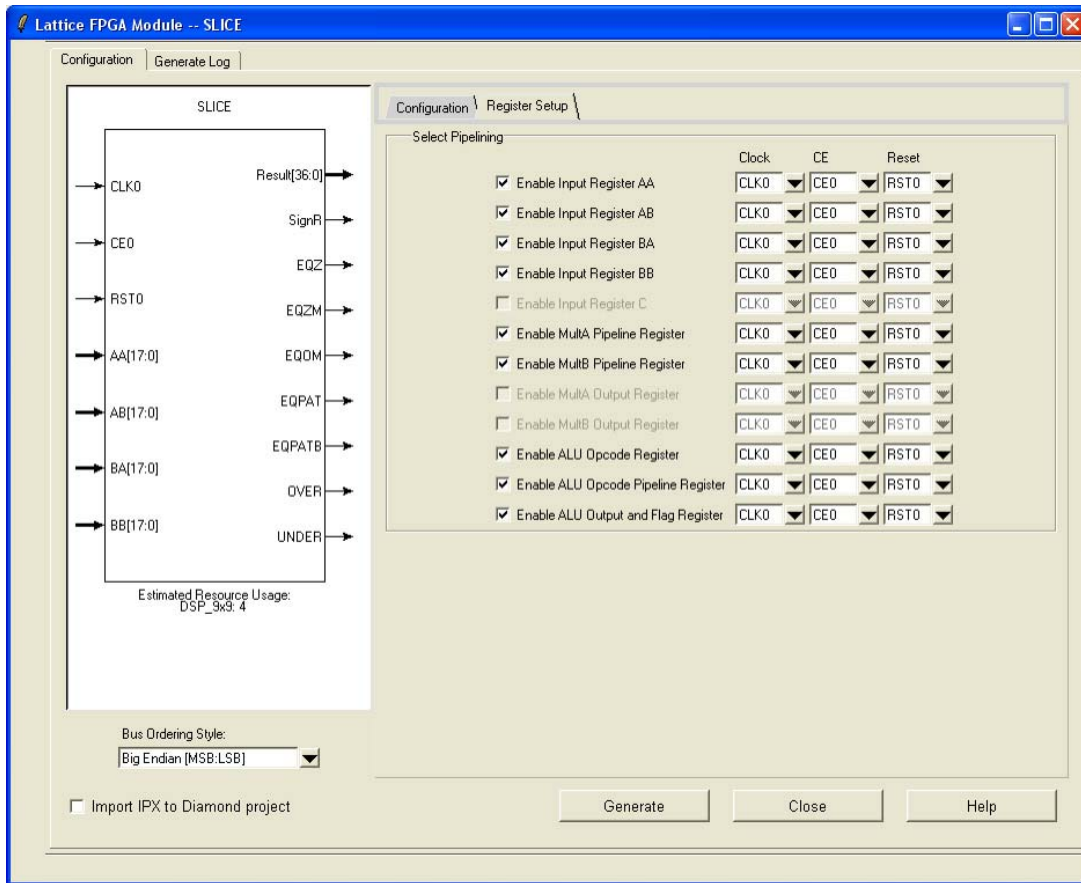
Lattice FPGA Module -- SLICE

Configuration | Generate Log

SLICE

CLK0
CE0
RST0
AA[17:0]
AB[17:0]
BA[17:0]
BB[17:0]

Result[36:0]
SignR
EQZ
EQZM
EQOM
EQPAT
EQPATB
OVER
UNDER

Estimated Resource Usage:
DSP_9x9: 4

Bus Ordering Style:
Big Endian [MSB:LSB]

Import IPX to Diamond project

Configuration | Register Setup

Select Pipelining

| | Clock | CE | Reset |
|---|---|---|---|
| Enable Input Register AA | CLK0 | CE0 | RST0 |
| Enable Input Register AB | CLK0 | CE0 | RST0 |
| Enable Input Register BA | CLK0 | CE0 | RST0 |
| Enable Input Register BB | CLK0 | CE0 | RST0 |
| Enable Input Register C | CLK0 | CE0 | RST0 |
| Enable MultA Pipeline Register | CLK0 | CE0 | RST0 |
| Enable MultB Pipeline Register | CLK0 | CE0 | RST0 |
| Enable MultA Output Register | CLK0 | CE0 | RST0 |
| Enable MultB Output Register | CLK0 | CE0 | RST0 |
| Enable ALU Opcode Register | CLK0 | CE0 | RST0 |
| Enable ALU Opcode Pipeline Register | CLK0 | CE0 | RST0 |
| Enable ALU Output and Flag Register | CLK0 | CE0 | RST0 |

Generate
Close
Help